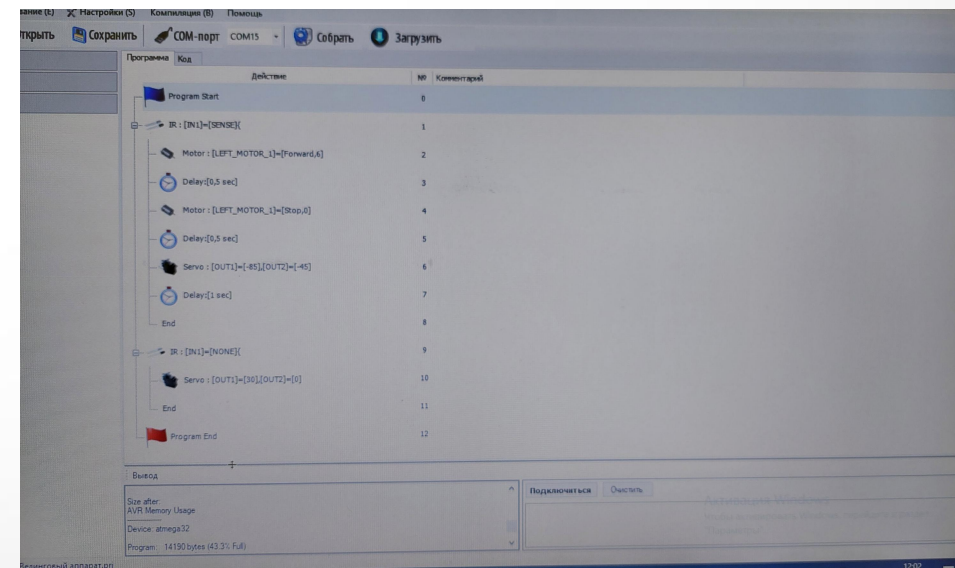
вание (E) Настройки (S) Компиляция (B) Помощь

ткрыть Сохранить COM-порт COM15 Собрать Загрузить

Программа Код

| Действие | № | Комментарий |
|---|---|---|
| Program Start | 0 | |
| IR : [IN1]=[SENSE]{ | 1 | |
| Motor : [LEFT_MOTOR_1]=[Forward,6] | 2 | |
| Delay:[0,5 sec] | 3 | |
| Motor : [LEFT_MOTOR_1]=[Stop,0] | 4 | |
| Delay:[0,5 sec] | 5 | |
| Servo : [OUT1]=[-85],[OUT2]=[-45] | 6 | |
| Delay:[1 sec] | 7 | |
| End | 8 | |
| IR : [IN1]=[NONE]{ | 9 | |
| Servo : [OUT1]=[30],[OUT2]=[0] | 10 | |
| End | 11 | |
| Program End | 12 | |

Вывод

Size after:
AVR Memory Usage
Device: atmega32
Program: 14190 bytes (43.3% Full)

Подключиться Очистить

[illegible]

12:02